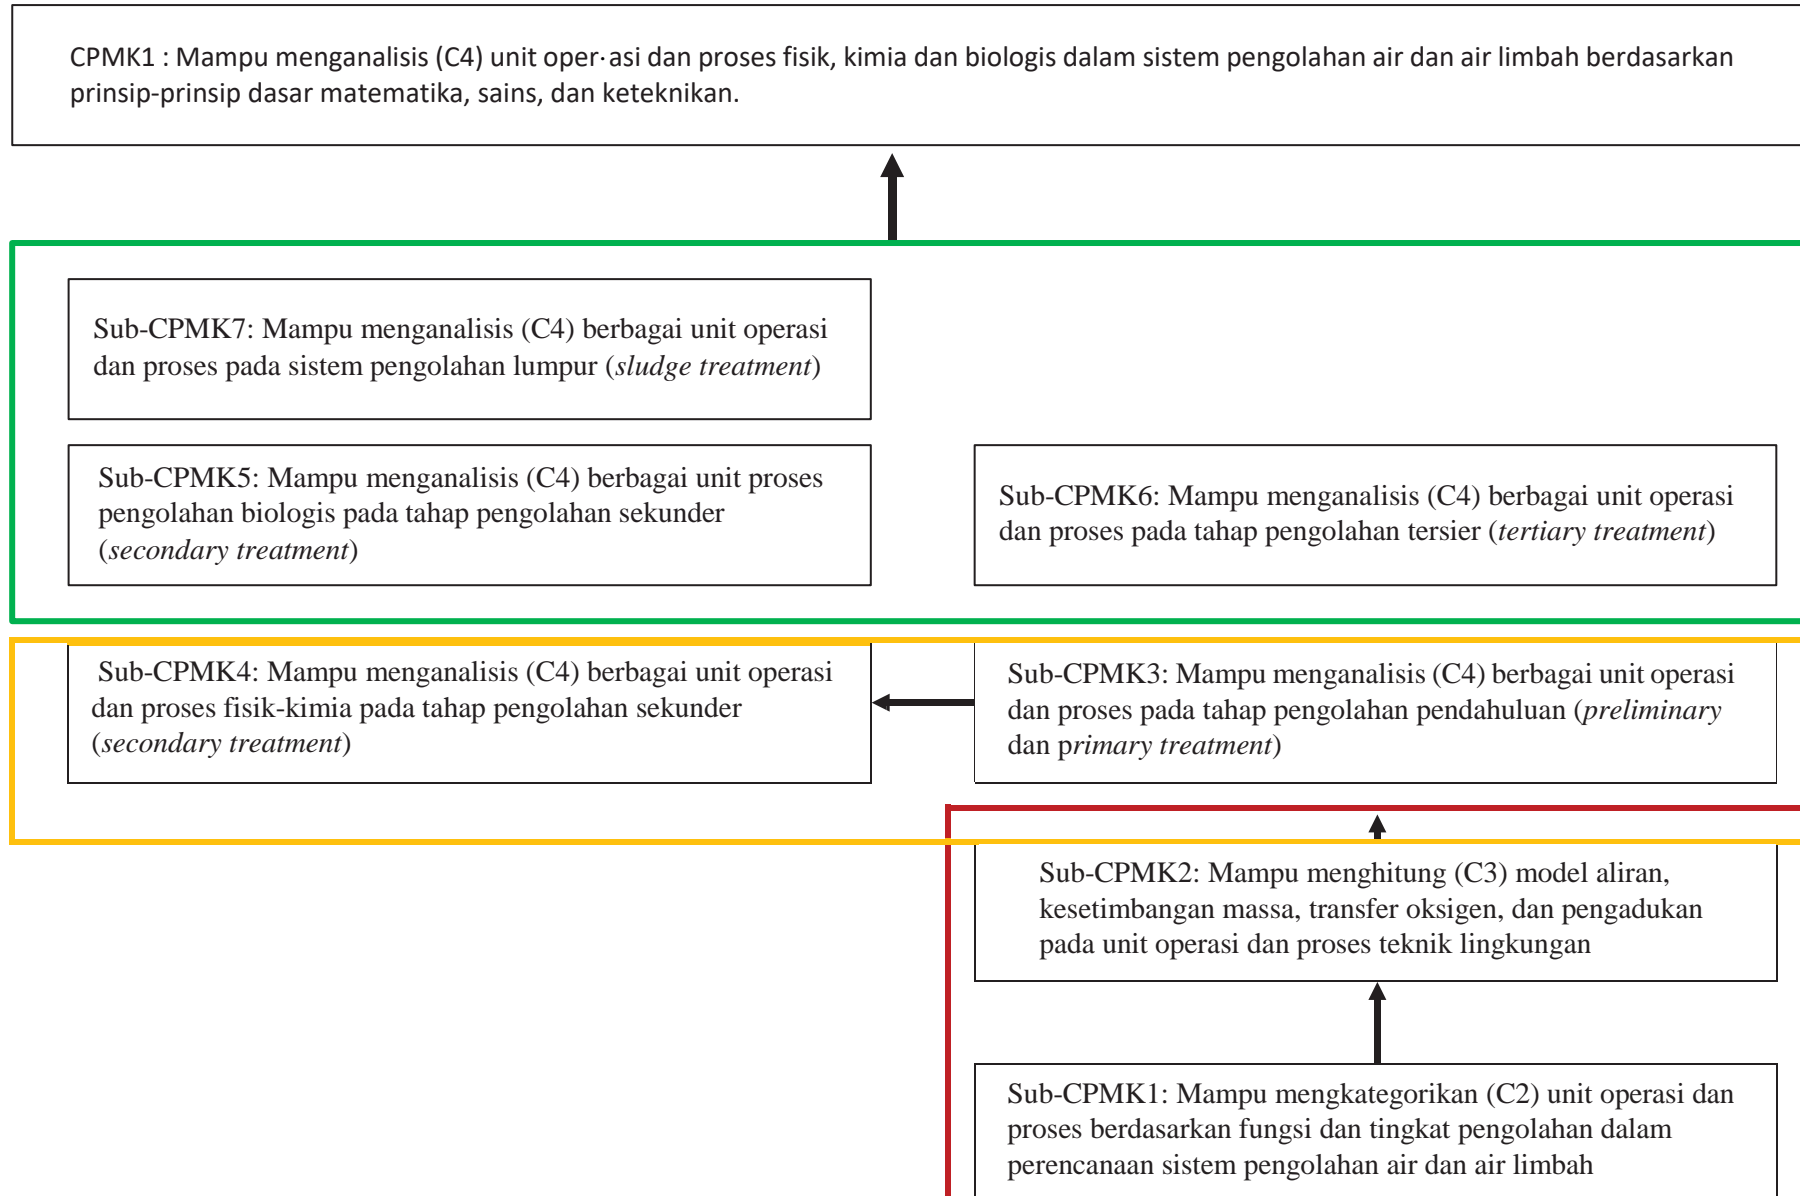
CPMK1 : Mampu menganalisis (C4) unit oper·asi dan proses fisik, kimia dan biologis dalam sistem pengolahan air dan air limbah berdasarkan prinsip-prinsip dasar matematika, sains, dan keteknikan.

Sub-CPMK7: Mampu menganalisis (C4) berbagai unit operasi dan proses pada sistem pengolahan lumpur (*sludge treatment*)

Sub-CPMK5: Mampu menganalisis (C4) berbagai unit proses pengolahan biologis pada tahap pengolahan sekunder (*secondary treatment*)

Sub-CPMK6: Mampu menganalisis (C4) berbagai unit operasi dan proses pada tahap pengolahan tersier (*tertiary treatment*)

Sub-CPMK4: Mampu menganalisis (C4) berbagai unit operasi dan proses fisik-kimia pada tahap pengolahan sekunder (*secondary treatment*)

Sub-CPMK3: Mampu menganalisis (C4) berbagai unit operasi dan proses pada tahap pengolahan pendahuluan (*preliminary* dan *primary treatment*)

Sub-CPMK2: Mampu menghitung (C3) model aliran, kesetimbangan massa, transfer oksigen, dan pengadukan pada unit operasi dan proses teknik lingkungan

Sub-CPMK1: Mampu mengkategorikan (C2) unit operasi dan proses berdasarkan fungsi dan tingkat pengolahan dalam perencanaan sistem pengolahan air dan air limbah